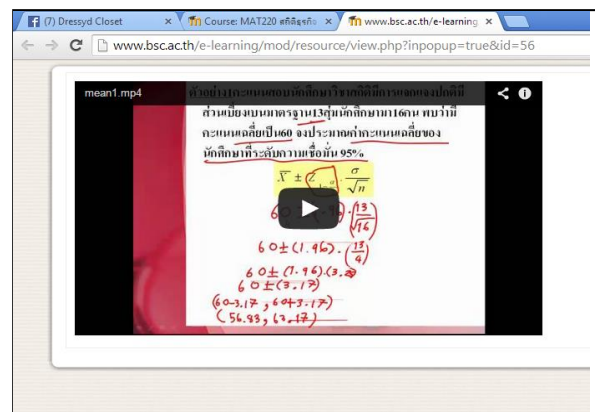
(7) Dressyd Closet
Course: MAT220 สถิติธุรกิจ
www.bsc.ac.th/e-learning
www.bsc.ac.th/e-learning/mod/resource/view.php?inpopup=true&id=56

mean1.mp4

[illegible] ส่วนเบี่ยงเบนมาตรฐาน13สุ่มนักศึกษามา16คน พบว่ามีคะแนนเฉลี่ยเป็น60 จงประมาณค่าคะแนนเฉลี่ยของนักศึกษาที่ระดับความเชื่อมั่น 95%

$\bar{x} \pm z \frac{\sigma}{\sqrt{n}}$

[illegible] $\frac{13}{16}$

$60 \pm (1.96) \cdot \frac{13}{4}$

$60 \pm (1.96)(3.2)$

$60 \pm (3.17)$

$(60-3.17, 60+3.17)$

$(56.83, 63.17)$